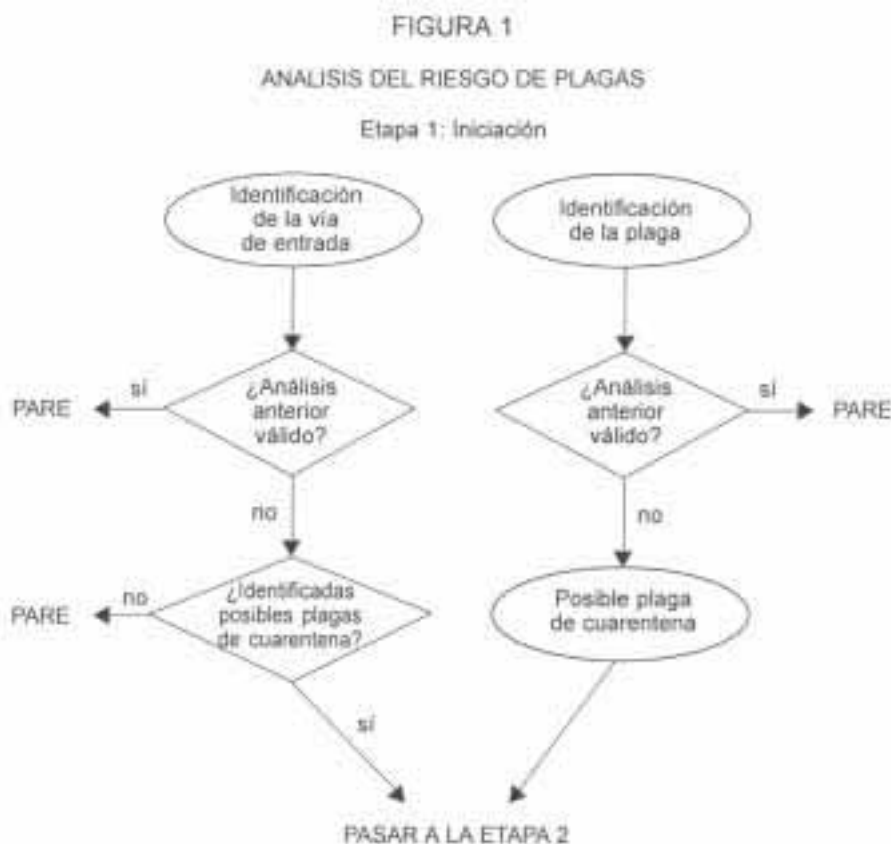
FIGURA 1

ANALISIS DEL RIESGO DE PLAGAS

Etapa 1: Iniciación

Identificación de la vía de entrada

Identificación de la plaga

PARE

sí

¿Análisis anterior válido?

¿Análisis anterior válido?

sí

PARE

no

no

PARE

no

¿Identificadas posibles plagas de cuarentena?

Posible plaga de cuarentena

sí

PASAR A LA ETAPA 2